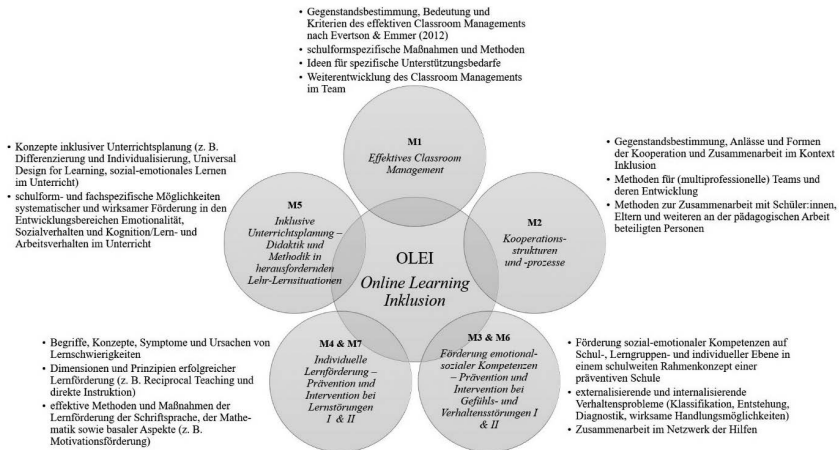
• Gegenstandsbestimmung, Bedeutung und Kriterien des effektiven Classroom Managements nach Evertson & Emmer (2012)
• schulformspezifische Maßnahmen und Methoden
• Ideen für spezifische Unterstützungsbedarfe
• Weiterentwicklung des Classroom Managements im Team

• Konzepte inklusiver Unterrichtsplanung (z. B. Differenzierung und Individualisierung, Universal Design for Learning, sozial-emotionales Lernen im Unterricht)
• schulform- und fachspezifische Möglichkeiten systematischer und wirksamer Förderung in den Entwicklungsbereichen Emotionalität, Sozialverhalten und Kognition/Lern- und Arbeitsverhalten im Unterricht

M1
Effektives Classroom Management

• Gegenstandsbestimmung, Anlässe und Formen der Kooperation und Zusammenarbeit im Kontext Inklusion
• Methoden für (multiprofessionelle) Teams und deren Entwicklung
• Methoden zur Zusammenarbeit mit Schüler:innen, Eltern und weiteren an der pädagogischen Arbeit beteiligten Personen

M5
Inklusive Unterrichtsplanung – Didaktik und Methodik in herausfordernden Lehr-Lernsituationen

OLEI
Online Learning Inklusion

M2
Kooperationsstrukturen und -prozesse

• Begriffe, Konzepte, Symptome und Ursachen von Lernschwierigkeiten
• Dimensionen und Prinzipien erfolgreicher Lernförderung (z. B. Reciprocal Teaching und direkte Instruktion)
• effektive Methoden und Maßnahmen der Lernförderung der Schriftsprache, der Mathematik sowie basaler Aspekte (z. B. Motivationsförderung)

M4 & M7
Individuelle Lernförderung – Prävention und Intervention bei Lernstörungen I & II

M3 & M6
Förderung emotional-sozialer Kompetenzen – Prävention und Intervention bei Gefühls- und Verhaltensstörungen I & II

• Förderung sozial-emotionaler Kompetenzen auf Schul-, Lerngruppen- und individueller Ebene in einem schulweiten Rahmenkonzept einer präventiven Schule
• externalisierende und internalisierende Verhaltensprobleme (Klassifikation, Entstehung, Diagnostik, wirksame Handlungsmöglichkeiten)
• Zusammenarbeit im Netzwerk der Hilfen